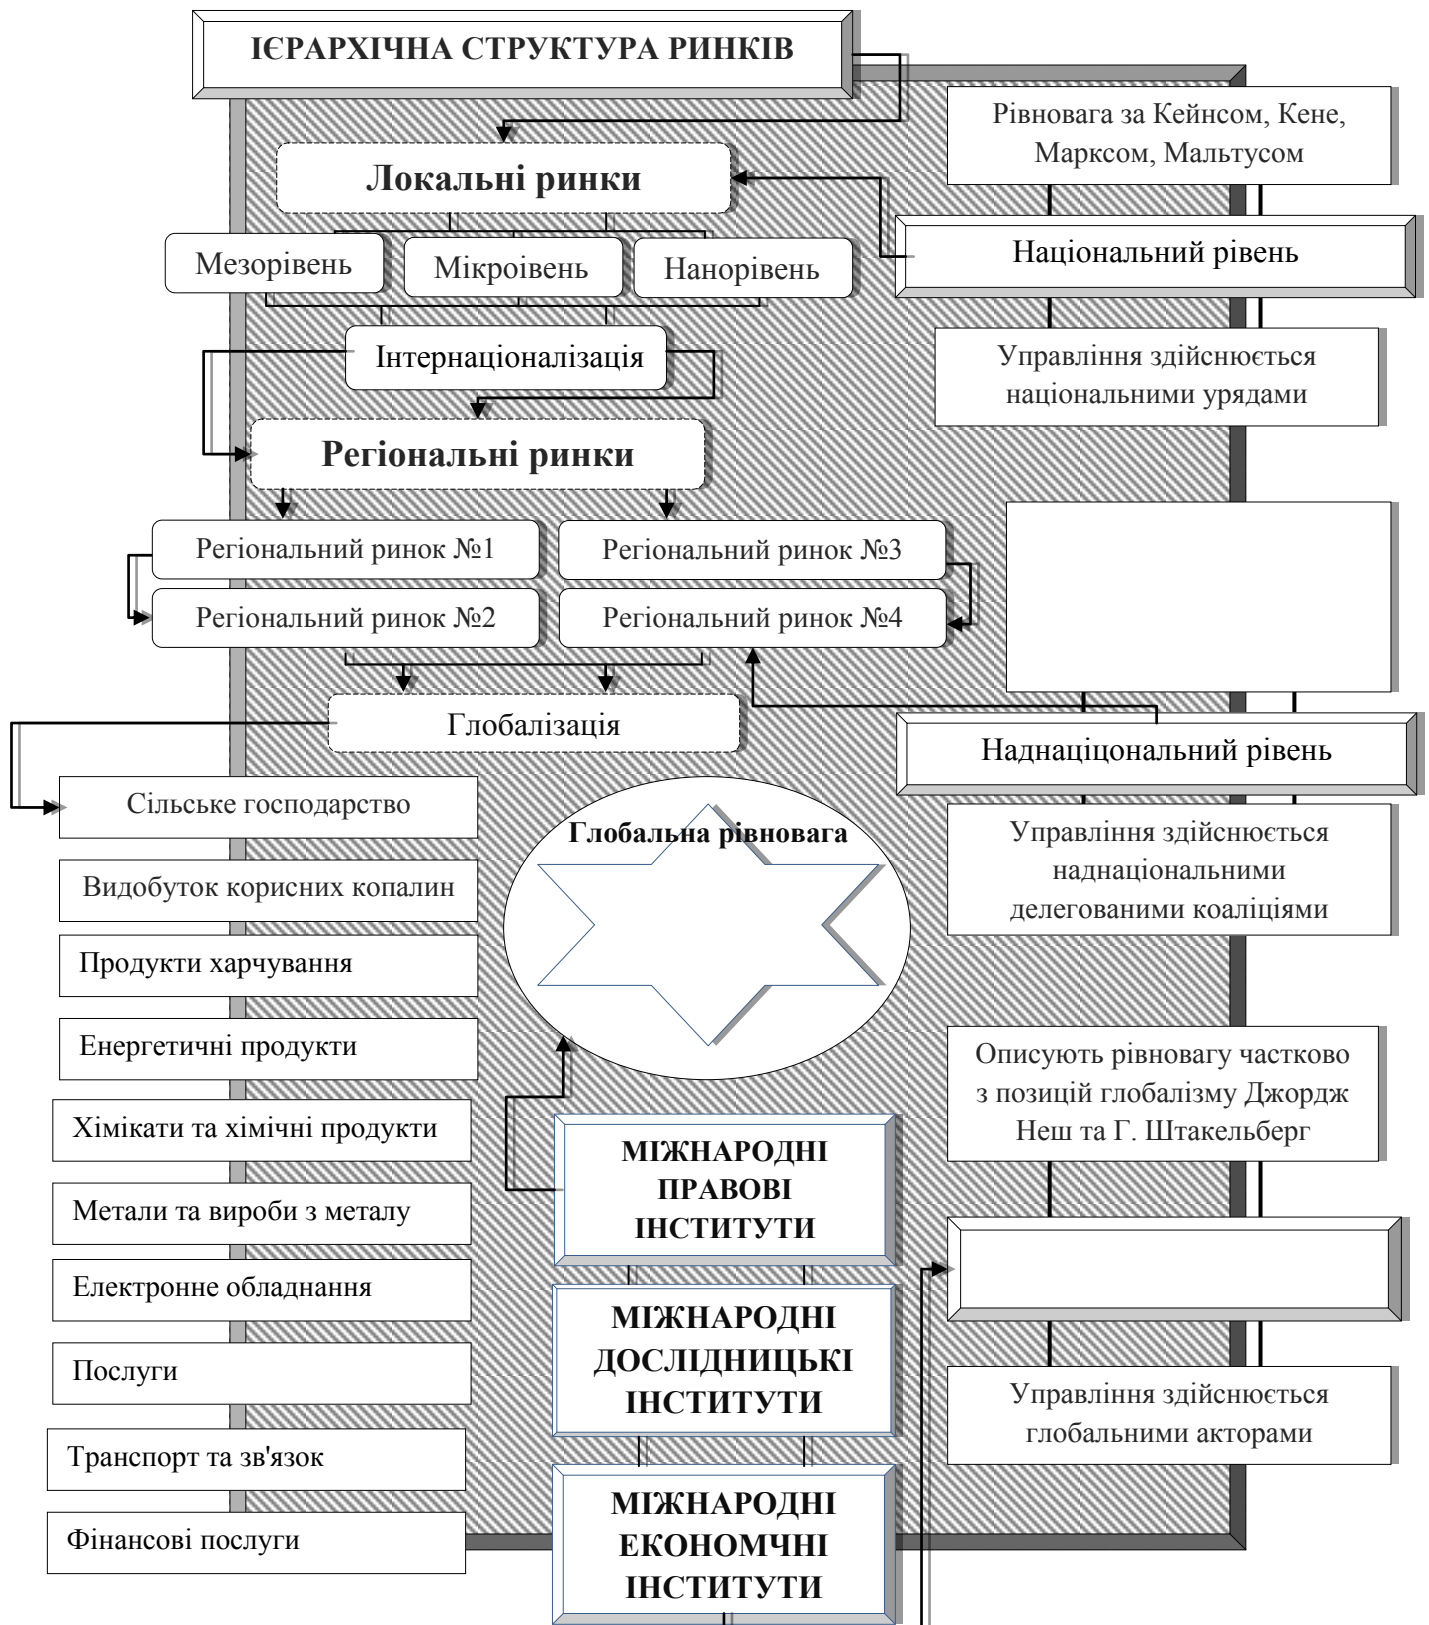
ІЄРАРХІЧНА СТРУКТУРА РИНКІВ

Рівновага за Кейнсом, Кене, Марксом, Мальтусом

Локальні ринки

Національний рівень

Мезорівень

Мікроівень

Нанорівень

Управління здійснюється національними урядами

Інтернаціоналізація

Регіональні ринки

Регіональний ринок №1

Регіональний ринок №3

Регіональний ринок №2

Регіональний ринок №4

Глобалізація

Наднаціцональний рівень

Сільське господарство

Глобальна рівновага

Управління здійснюється наднаціональними делегованими коаліціями

Видобуток корисних копалин

Продукти харчування

Енергетичні продукти

Описують рівновагу частково з позицій глобалізму Джордж Неш та Г. Штакельберг

Хімікати та хімічні продукти

МІЖНАРОДНІ ПРАВОВІ ІНСТИТУТИ

Метали та вироби з металу

Електронне обладнання

МІЖНАРОДНІ ДОСЛІДНИЦЬКІ ІНСТИТУТИ

Послуги

Управління здійснюється глобальними акторами

Транспорт та зв'язок

МІЖНАРОДНІ ЕКОНОМЧНІ ІНСТИТУТИ

Фінансові послуги